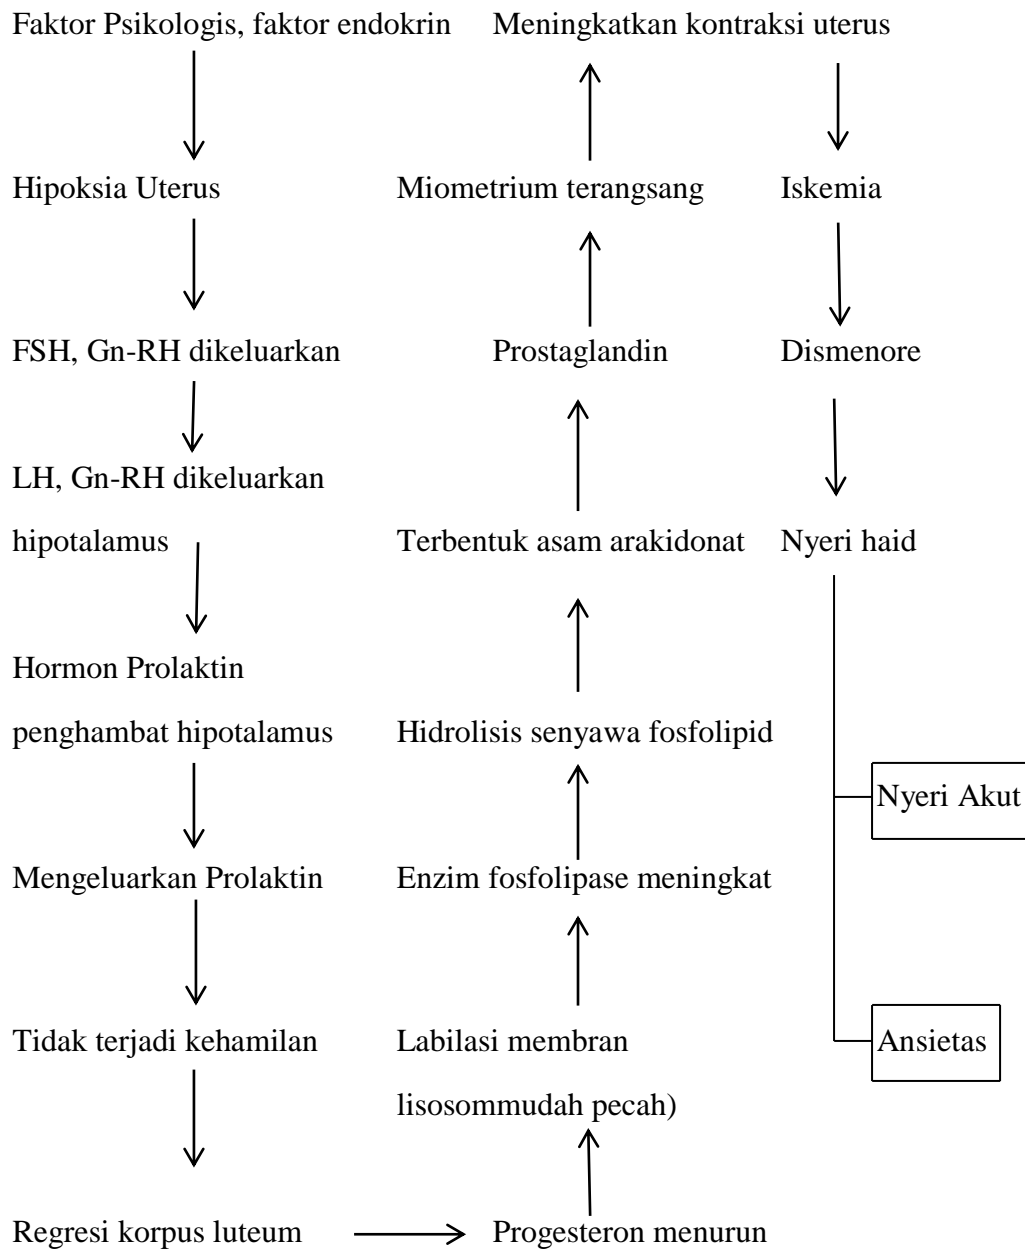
Faktor Psikologis, faktor endokrin

Hipoksia Uterus

FSH, Gn-RH dikeluarkan

LH, Gn-RH dikeluarkan hipotalamus

Hormon Prolaktin penghambat hipotalamus

Mengeluarkan Prolaktin

Tidak terjadi kehamilan

Regresi korpus luteum

Progesteron menurun

Labilasi membran lisosommudah pecah)

Enzim fosfolipase meningkat

Hidrolisis senyawa fosfolipid

Terbentuk asam arakidonat

Prostaglandin

Miometrium terangsang

Meningkatkan kontraksi uterus

Iskemia

Dismenore

Nyeri haid

Nyeri Akut

Ansietas